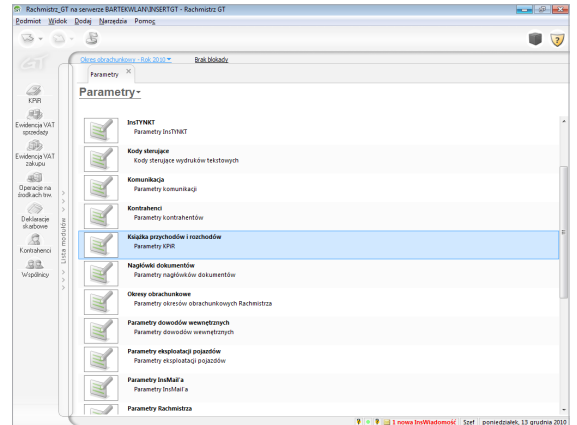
Rachmistrz_GT na serwerze BARTEKWLAN\INSERTGT - Rachmistrz GT

Podmiot Widok Dodaj Narzędzia Pomoc

GT

KPiR

Ewidencja VAT sprzedaży

Ewidencja VAT zakupu

Operacje na środkach trw.

Deklaracje skarbowe

Kontrahenci

Wspólnicy

Lista modułów

Okres obrachunkowy - Rok 2010 Brak blokady

Parametry

Parametry

InsTYNKT
Parametry InsTYNKT

Kody sterujące
Kody sterujące wydruków tekstowych

Komunikacja
Parametry komunikacji

Kontrahenci
Parametry kontrahentów

Książka przychodów i rozchodów
Parametry KPiR

Nagłówki dokumentów
Parametry nagłówków dokumentów

Okresy obrachunkowe
Parametry okresów obrachunkowych Rachmistrza

Parametry dowodów wewnętrznych
Parametry dowodów wewnętrznych

Parametry eksploatacji pojazdów
Parametry eksploatacji pojazdów

Parametry InsMail'a
Parametry InsMail'a

Parametry Rachmistrza

1 nowa InsWiadomość Szef poniedziałek, 13 grudnia 2010